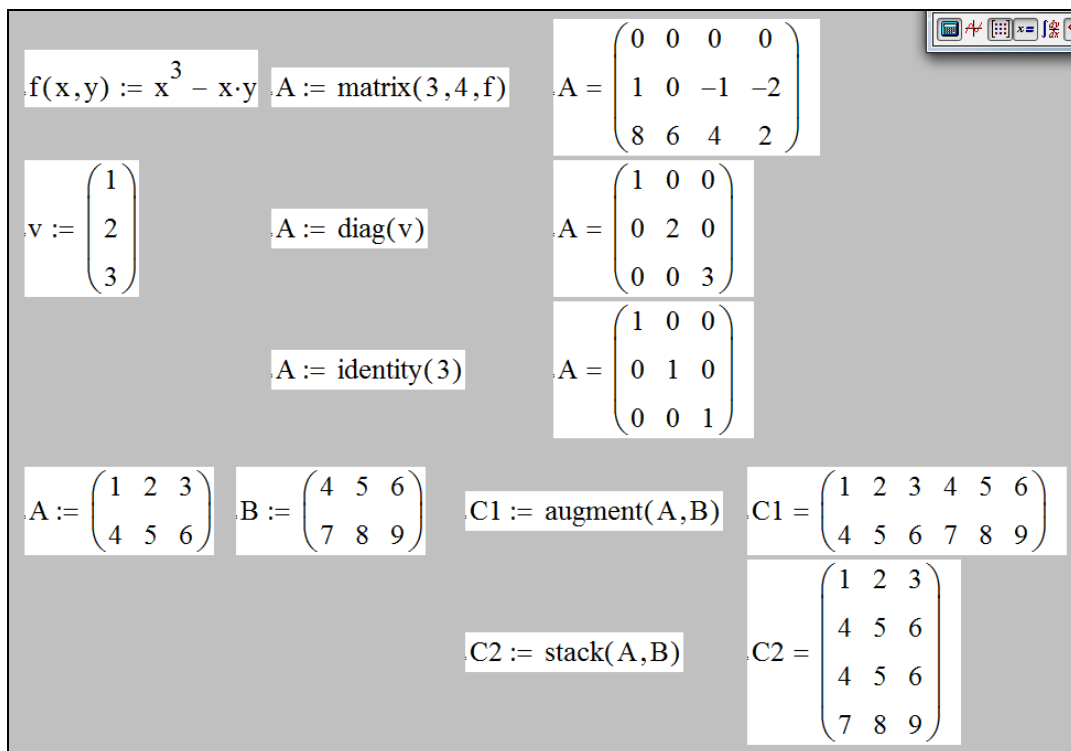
$f(x,y) := x^3 - x \cdot y$ $A := \text{matrix}(3,4,f)$ $A = \begin{pmatrix} 0 & 0 & 0 & 0 \\ 1 & 0 & -1 & -2 \\ 8 & 6 & 4 & 2 \end{pmatrix}$

$v := \begin{pmatrix} 1 \\ 2 \\ 3 \end{pmatrix}$ $A := \text{diag}(v)$ $A = \begin{pmatrix} 1 & 0 & 0 \\ 0 & 2 & 0 \\ 0 & 0 & 3 \end{pmatrix}$

$A := \text{identity}(3)$ $A = \begin{pmatrix} 1 & 0 & 0 \\ 0 & 1 & 0 \\ 0 & 0 & 1 \end{pmatrix}$

$A := \begin{pmatrix} 1 & 2 & 3 \\ 4 & 5 & 6 \end{pmatrix}$ $B := \begin{pmatrix} 4 & 5 & 6 \\ 7 & 8 & 9 \end{pmatrix}$ $C1 := \text{augment}(A,B)$ $C1 = \begin{pmatrix} 1 & 2 & 3 & 4 & 5 & 6 \\ 4 & 5 & 6 & 7 & 8 & 9 \end{pmatrix}$

$C2 := \text{stack}(A,B)$ $C2 = \begin{pmatrix} 1 & 2 & 3 \\ 4 & 5 & 6 \\ 4 & 5 & 6 \\ 7 & 8 & 9 \end{pmatrix}$